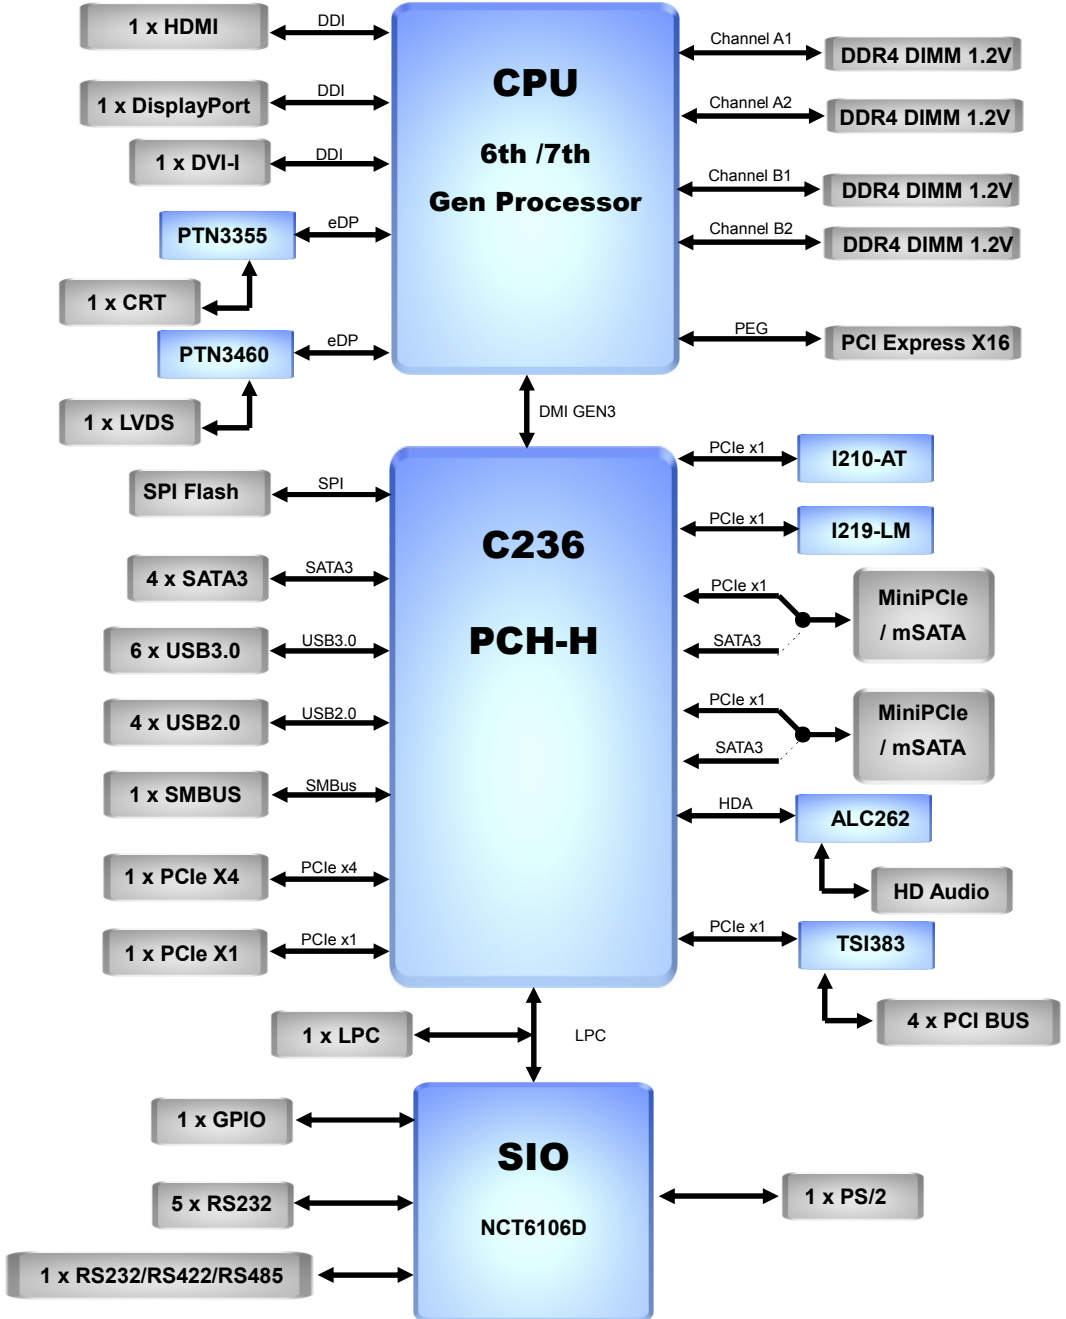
1 x HDMI
DDI
1 x DisplayPort
DDI
1 x DVI-I
DDI
PTN3355
eDP
1 x CRT
PTN3460
eDP
1 x LVDS

CPU
6th /7th
Gen Processor

Channel A1
DDR4 DIMM 1.2V
Channel A2
DDR4 DIMM 1.2V
Channel B1
DDR4 DIMM 1.2V
Channel B2
DDR4 DIMM 1.2V
PEG
PCI Express X16

DMI GEN3

SPI Flash
SPI
4 x SATA3
SATA3
6 x USB3.0
USB3.0
4 x USB2.0
USB2.0
1 x SMBUS
SMBus
1 x PCIe X4
PCIe x4
1 x PCIe X1
PCIe x1

C236
PCH-H

PCIe x1
I210-AT
PCIe x1
I219-LM
PCIe x1
SATA3
MiniPCIe / mSATA
PCIe x1
SATA3
MiniPCIe / mSATA
HDA
ALC262
HD Audio
PCIe x1
TSI383
4 x PCI BUS

1 x LPC
LPC

1 x GPIO
5 x RS232
1 x RS232/RS422/RS485

SIO
NCT6106D

1 x PS/2